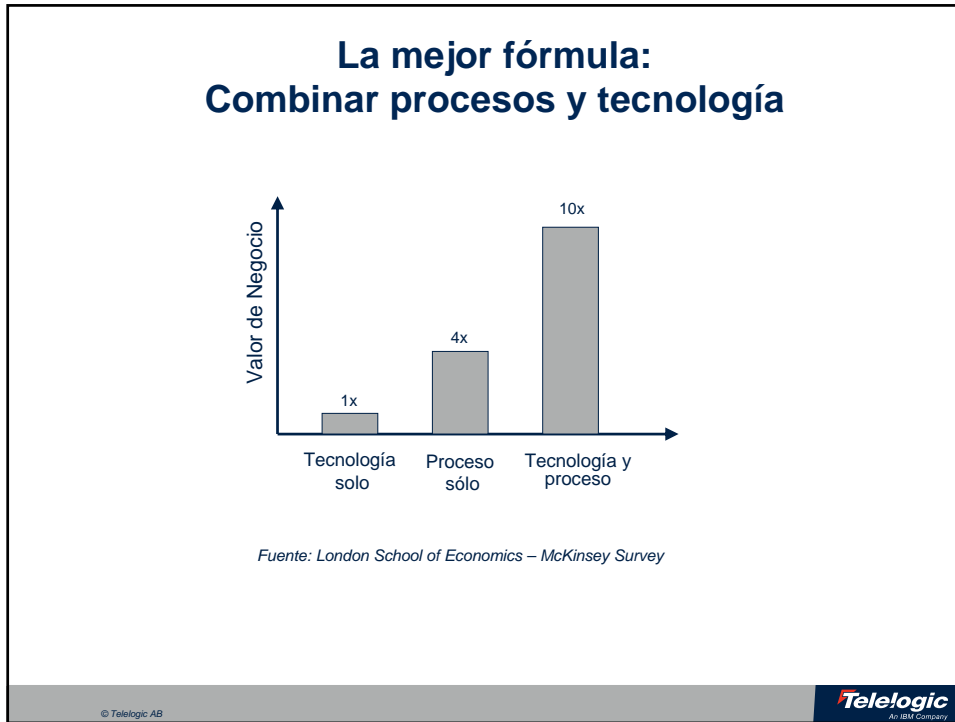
La mejor fórmula:
Combinar procesos y tecnología

Valor de Negocio

1x

4x

10x

Tecnología solo

Proceso sólo

Tecnología y proceso

Fuente: London School of Economics – McKinsey Survey

© Telelogic AB

Telelogic
An IBM Company